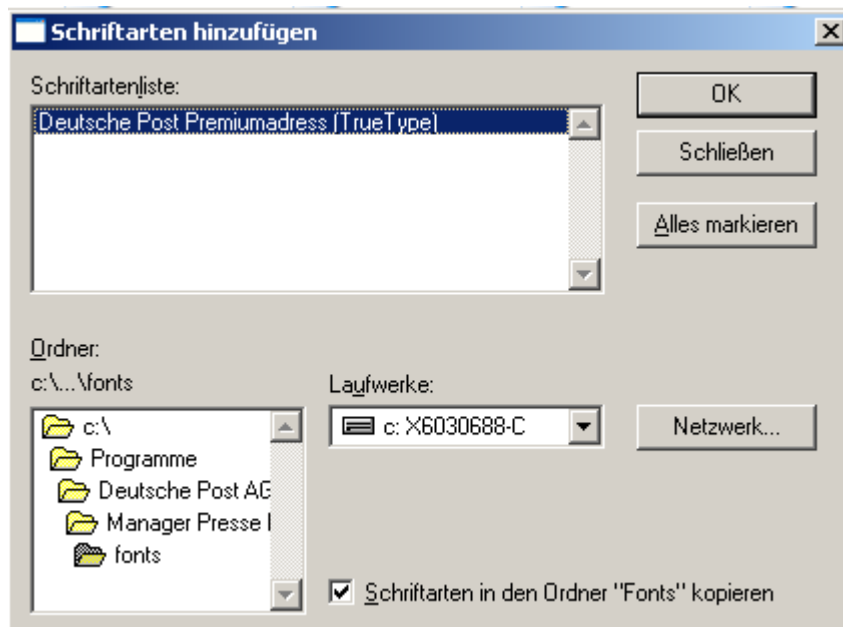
Schriftarten hinzufügen

Schriftartenliste:

Deutsche Post Premiumadress (TrueType)

OK

Schließen

Alles markieren

Ordner:

c:\...\fonts

Laufwerke:

c:\
Programme
Deutsche Post AG
Manager Presse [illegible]
fonts

c: X6030688-C

Netzwerk...

Schriftarten in den Ordner "Fonts" kopieren